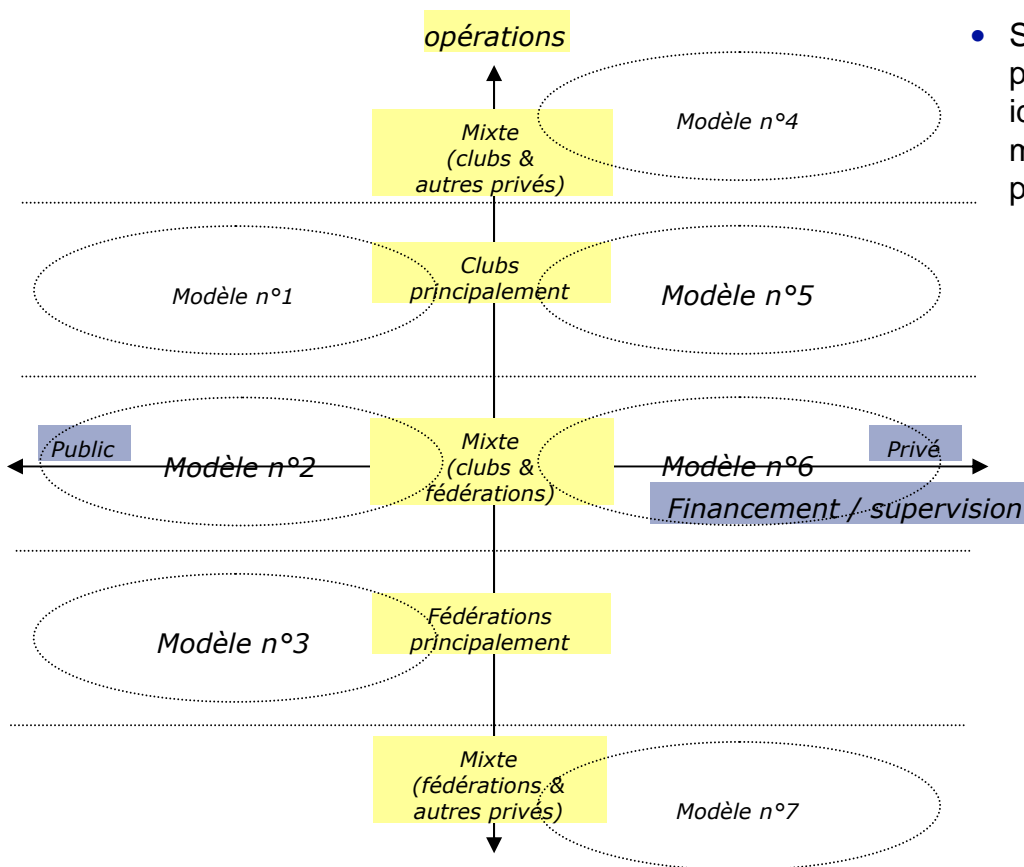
opérations

Mixte (clubs & autres privés)

Modèle n°4

Clubs principalement

Modèle n°1

Modèle n°5

Public

Modèle n°2

Mixte (clubs & fédérations)

Modèle n°6

Privé

Financement / supervision

Fédérations principalement

Modèle n°3

Mixte (fédérations & autres privés)

Modèle n°7

• S
p
ic
m
p